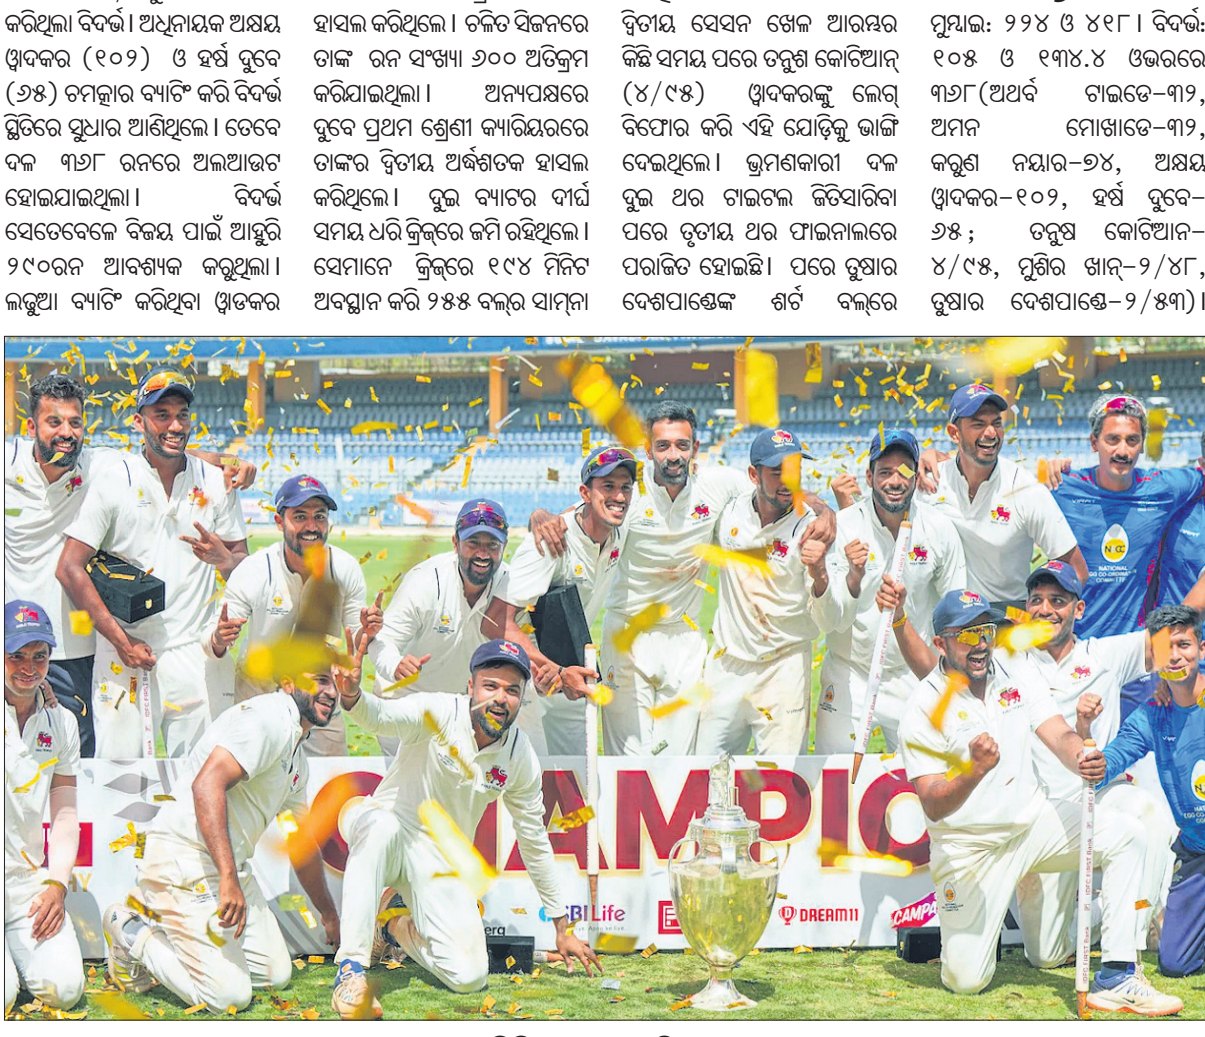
କରିଥିଲା ବିଦର୍ଭ । ଅଧିନାୟକ ଅକ୍ଷୟ ୱାଡକର (୧୦୨) ଓ ହର୍ଷ ଦୁବେ (୬୫) ଚମତ୍କାର ବ୍ୟାଟିଂ କରି ବିଦର୍ଭ ସ୍ଥିତିରେ ସୁଧାର ଆଣିଥିଲେ । ତେବେ ଦଳ ୩୬୮ ରନରେ ଅଲଆଉଟ ହୋଇଯାଇଥିଲା । ବିଦର୍ଭ ସେତେବେଳେ ବିଜୟ ପାଇଁ ଆହୁରି ୨୯୦ରନ ଆବଶ୍ୟକ କରୁଥିଲା । ଲଢୁଆ ବ୍ୟାଟିଂ କରିଥିବା ୱାଡକର

ହାସଲ କରିଥିଲେ । ଚଳିତ ସିଜନରେ ତାଙ୍କ ରନ ସଂଖ୍ୟା ୬୦୦ ଅତିକ୍ରମ କରିଯାଇଥିଲା । ଅନ୍ୟପକ୍ଷରେ ଦୁବେ ପ୍ରଥମ ଶ୍ରେଣୀ କ୍ୟାରିୟରରେ ତାଙ୍କର ଦ୍ୱିତୀୟ ଅର୍ଦ୍ଧଶତକ ହାସଲ କରିଥିଲେ । ଦୁଇ ବ୍ୟାଟର ଦୀର୍ଘ ସମୟ ଧରି କ୍ରିଜ୍‌ରେ ଜମି ରହିଥିଲେ । ସେମାନେ କ୍ରିଜ୍‌ରେ ୧୯୪ ମିନିଟ ଅବସ୍ଥାନ କରି ୨୫୫ ବଲ୍‌ର ସାମ୍ନା

ଦ୍ୱିତୀୟ ସେସନ ଖେଳ ଆରମ୍ଭର କିଛି ସମୟ ପରେ ତନୁଶ କୋଟିଆନ୍ (୪/୯୫) ୱାଡକରଙ୍କୁ ଲେଗ୍ ବିଫୋର କରି ଏହି ଯୋଡ଼ିକୁ ଭାଙ୍ଗି ଦେଇଥିଲେ । ଭ୍ରମଣକାରୀ ଦଳ ଦୁଇ ଥର ଟାଇଟଲ ଜିତିସାରିବା ପରେ ତୃତୀୟ ଥର ଫାଇନାଲରେ ପରାଜିତ ହୋଇଛି । ପରେ ତୁଷାର ଦେଶପାଣ୍ଡେଙ୍କ ଶର୍ଟ ବଲ୍‌ରେ

ମୁମ୍ବାଇ: ୨୨୪ ଓ ୪୧୮ । ବିଦର୍ଭ: ୧୦୫ ଓ ୧୩୪.୪ ଓଭରରେ ୩୬୮(ଅଥର୍ବ ଟାଇଡେ-୩୨, ଅମନ ମୋଖାଡେ-୩୨, କରୁଣ ନୟାର-୭୪, ଅକ୍ଷୟ ୱାଡକର-୧୦୨, ହର୍ଷ ଦୁବେ-୬୫ ; ତନୁଷ କୋଟିଆନ-୪/୯୫, ମୁଶିର ଖାନ୍-୨/୪୮, ତୁଷାର ଦେଶପାଣ୍ଡେ-୨/୫୩) ।

CHAMPIO

SBI Life

DREAM11

CAMPA

NATIONAL EGG CO-ORDINATION COMMITTEE